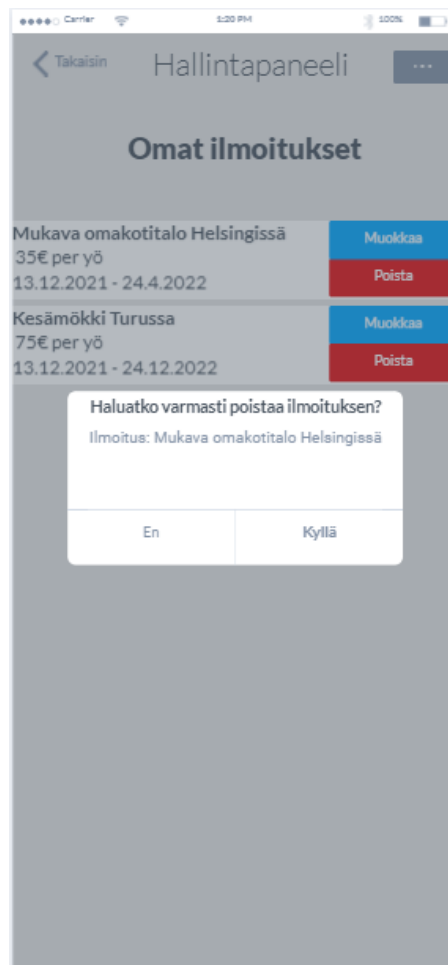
Carrier 5:20 PM 100%

Takaisin Hallintapaneeli ···

Omat ilmoitukset

Mukava omakotitalo Helsingissä
35€ per yö
13.12.2021 - 24.4.2022
Muokkaa
Poista

Kesämökki Turussa
75€ per yö
13.12.2021 - 24.12.2022
Muokkaa
Poista

Haluatko varmasti poistaa ilmoituksen?
Ilmoitus: Mukava omakotitalo Helsingissä

En
Kyllä